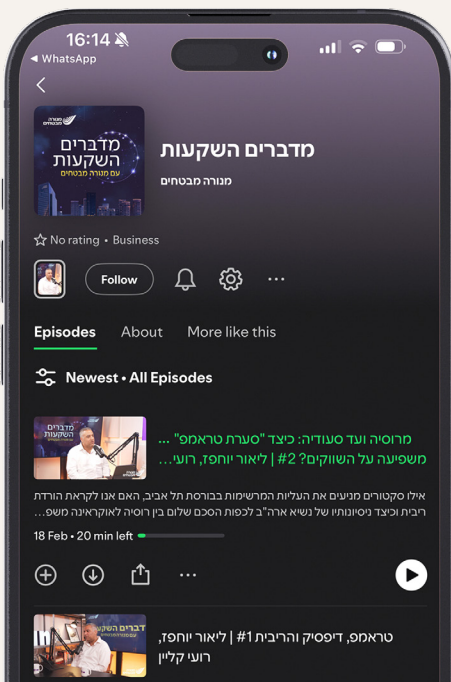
16:14
◀ WhatsApp

מנורה מבטחים
מדברים השקעות
עם מנורה מבטחים

מדברים השקעות
מנורה מבטחים

No rating • Business

Follow

Episodes About More like this

Newest • All Episodes

מדברים השקעות
... מרוסיה ועד סעודיה: כיצד "סערת טראמפ"
משפיעה על השווקים? #2 | ליאור יוחפז, רועי...

אילו סקטורים מגיעים את העליות המרשימות בבורסת תל אביב, האם אנו לקראת הורדת ריבית וכיצד ניסיונותיו של נשיא ארה"ב לכפות הסכם שלום בין רוסיה לאוקראינה משפ...

18 Feb • 20 min left

מדברים השקעות
טראמפ, דיפסיק והריבית #1 | ליאור יוחפז,
רועי קליין